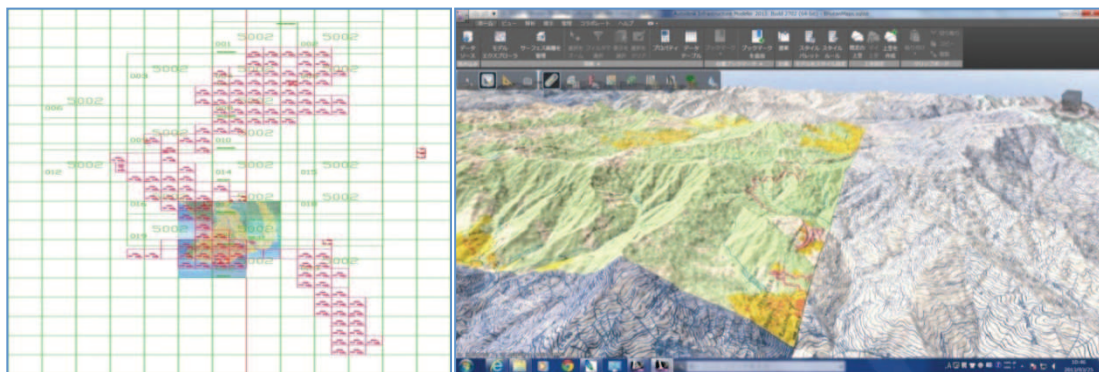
5002
5002
5002
5002
5002
5002
5002
5002
5002
5002
5002
5002
001
003
006
009
010
012
014
015
016
018
019

ホーム
ビュー
データ
ソース
モデル
エクスプローラ
サーフェス表層を
管理
プロパティ
データ
テーブル
フィーチャを
作成
道路
スタイル
パレット
スタイル
ルール